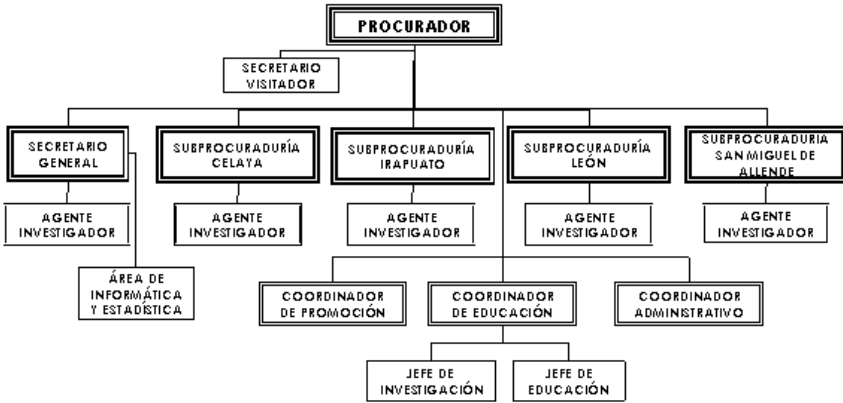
PROCURADOR

SECRETARIO VISITADOR

SECRETARIO GENERAL

SUBPROCURADURÍA CELAYA

SUBPROCURADURÍA IRAPUATO

SUBPROCURADURÍA LEÓN

SUBPROCURADURÍA SAN MIGUEL DE ALLENDE

AGENTE INVESTIGADOR

AGENTE INVESTIGADOR

AGENTE INVESTIGADOR

AGENTE INVESTIGADOR

AGENTE INVESTIGADOR

ÁREA DE INFORMÁTICA Y ESTADÍSTICA

COORDINADOR DE PROMOCIÓN

COORDINADOR DE EDUCACIÓN

COORDINADOR ADMINISTRATIVO

JEFE DE INVESTIGACIÓN

JEFE DE EDUCACIÓN